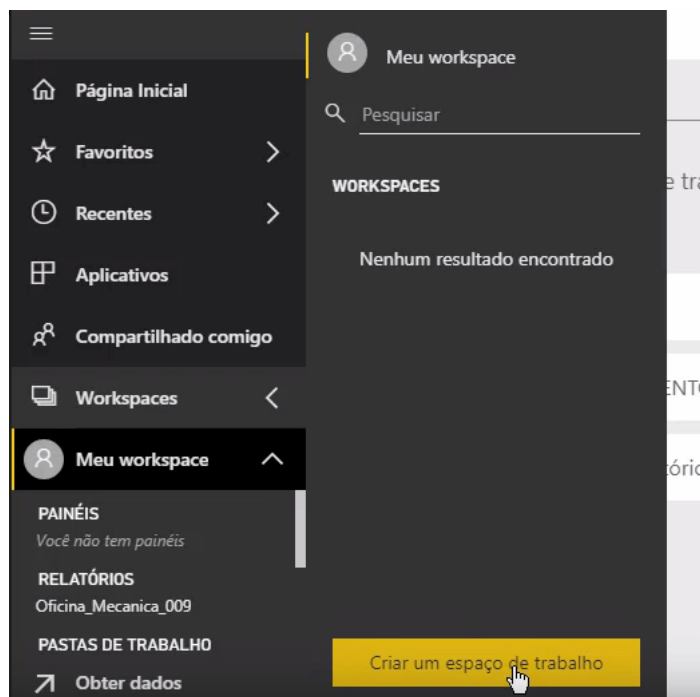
Página Inicial

Favoritos

Recentes

Aplicativos

Compartilhado comigo

Workspaces

Meu workspace

PAINÉIS

Você não tem painéis

RELATÓRIOS

Oficina_Mecanica_009

PASTAS DE TRABALHO

Obter dados

Meu workspace

Pesquisar

WORKSPACES

Nenhum resultado encontrado

Criar um espaço de trabalho

e tra

ENT

tório